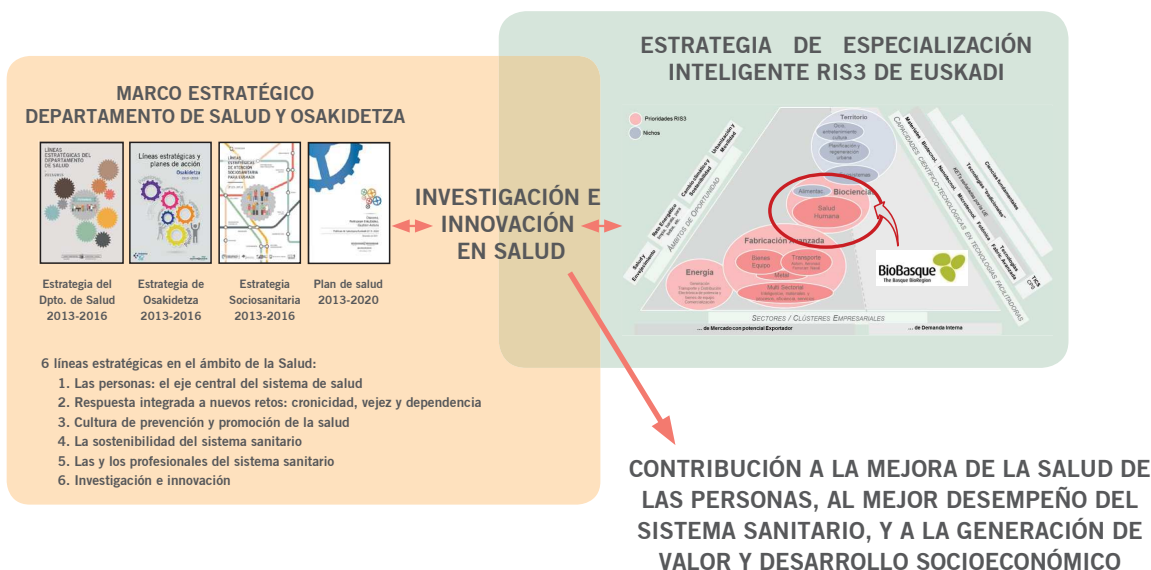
MARCO ESTRATÉGICO
DEPARTAMENTO DE SALUD Y OSAKIDETZA

LÍNEAS ESTRATÉGICAS DEL DEPARTAMENTO DE SALUD

Líneas estratégicas y planes de acción
Osakidetza

LÍNEAS ESTRATÉGICAS DE ATENCIÓN SOCIOSANITARIA PARA EUSKADI

Estrategia del Dpto. de Salud 2013-2016

Estrategia de Osakidetza 2013-2016

Estrategia Sociosanitaria 2013-2016

Plan de salud 2013-2020

INVESTIGACIÓN E INNOVACIÓN EN SALUD

ESTRATEGIA DE ESPECIALIZACIÓN INTELIGENTE RIS3 DE EUSKADI

Prioridades RIS3
Nichos

Territorio
Ocio, entretenimiento cultura
Planificación y regeneración urbana

Biociencias
Alimentac.
Salud Humana

Fabricación Avanzada
Bienes Equipo
Transporte
Metal
Multi Sectorial

Energía

Ámbitos de Oportunidad

Capacidades Científico-Tecnológicas en Tecnologías Facilitadoras

Sectores / Clústeres Empresariales
... de Mercado con potencial Exportador
... de Demanda Interna

BioBasque
The Basque BioRegion

6 líneas estratégicas en el ámbito de la Salud:
1. Las personas: el eje central del sistema de salud
2. Respuesta integrada a nuevos retos: cronicidad, vejez y dependencia
3. Cultura de prevención y promoción de la salud
4. La sostenibilidad del sistema sanitario
5. Las y los profesionales del sistema sanitario
6. Investigación e innovación

CONTRIBUCIÓN A LA MEJORA DE LA SALUD DE LAS PERSONAS, AL MEJOR DESEMPEÑO DEL SISTEMA SANITARIO, Y A LA GENERACIÓN DE VALOR Y DESARROLLO SOCIOECONÓMICO